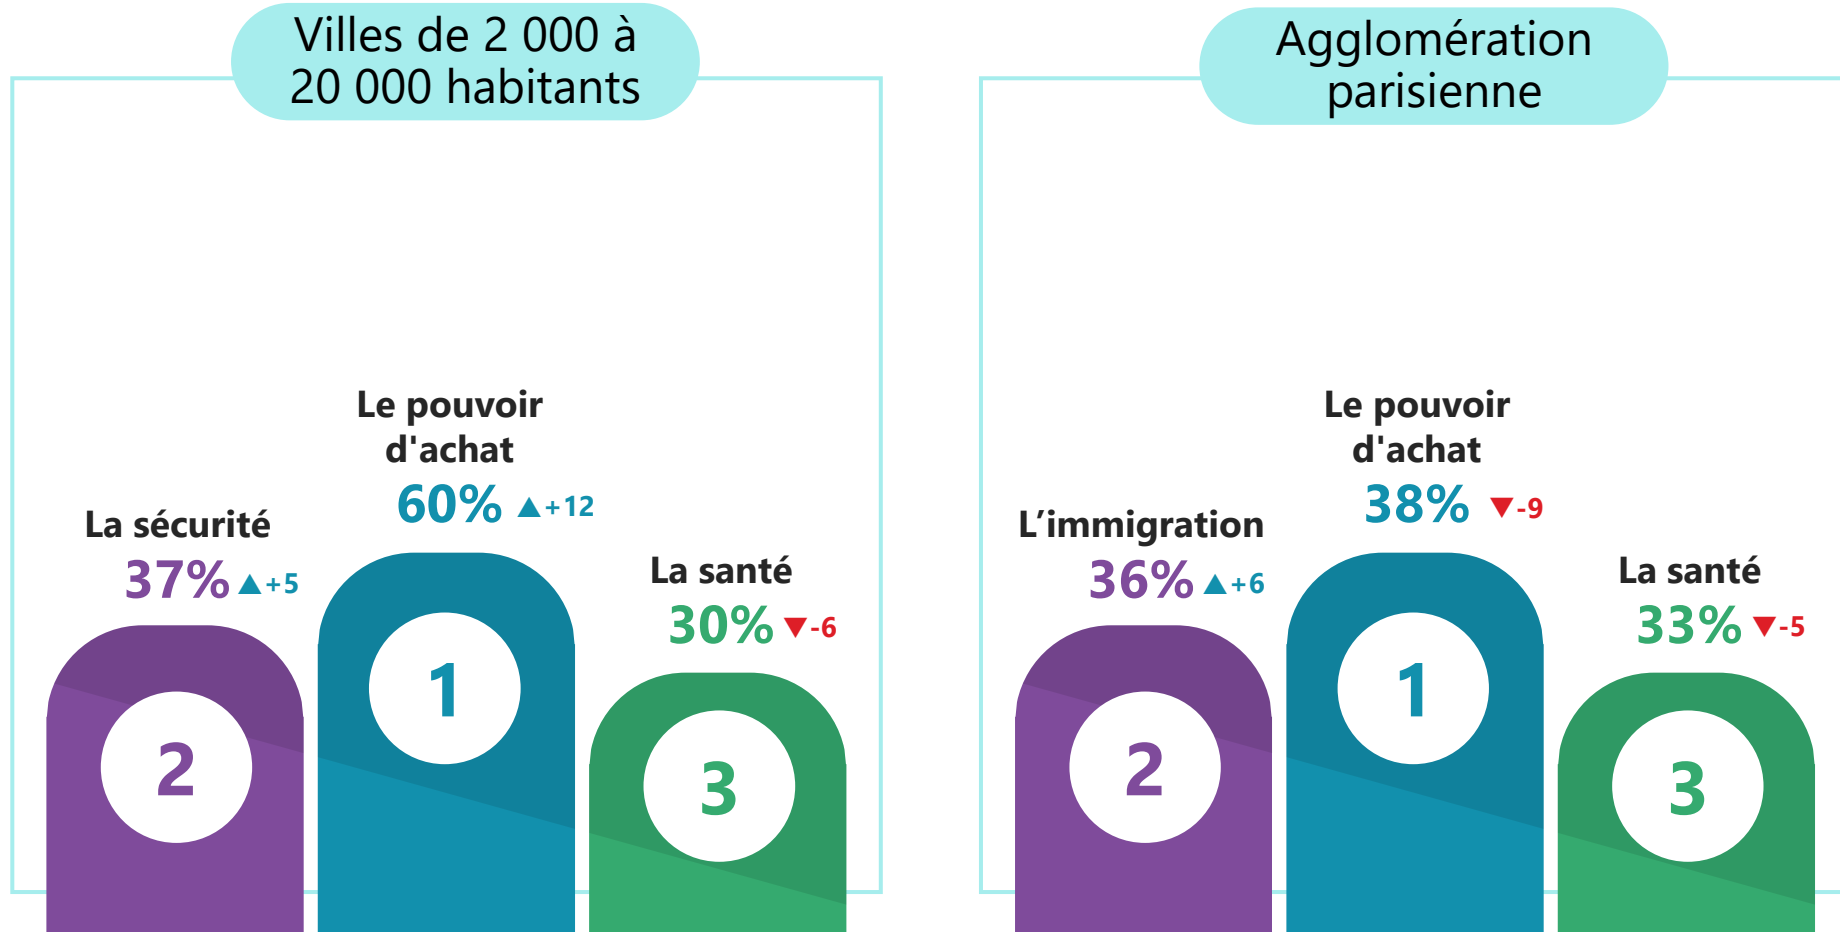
Villes de 2 000 à 20 000 habitants

Le pouvoir d'achat
60% ▲+12

La sécurité
37% ▲+5

La santé
30% ▼-6

2

1

3

Agglomération parisienne

Le pouvoir d'achat
38% ▼-9

L'immigration
36% ▲+6

La santé
33% ▼-5

2

1

3